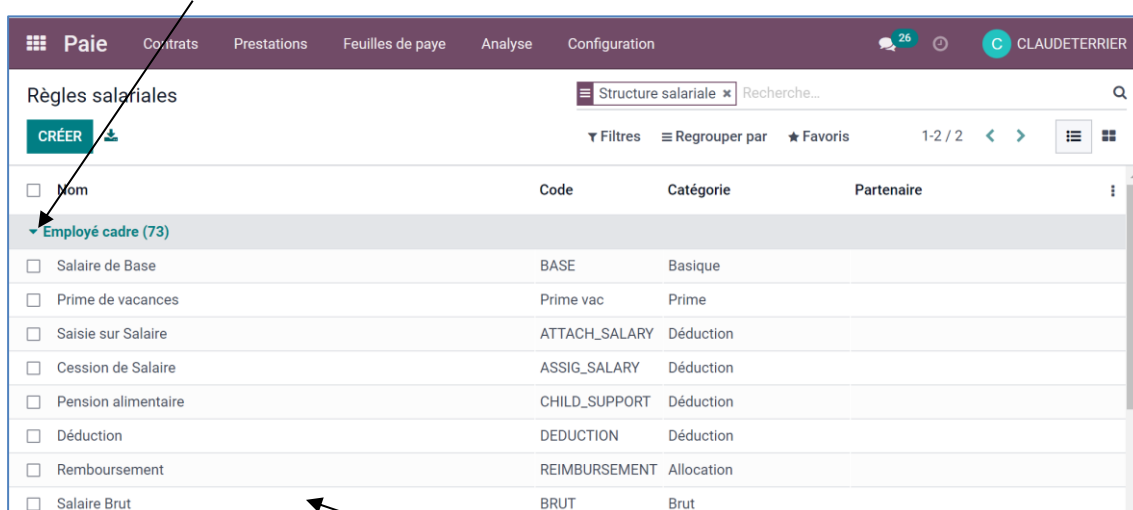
Paie Contrats Prestations Feuilles de paye Analyse Configuration 26 C CLAUDETERRIER

Règles salariales

Structure salariale × Recherche...

CRÉER

Filtres Regrouper par Favoris 1-2 / 2

| Nom | Code | Catégorie | Partenaire |
|---|---|---|---|
| Employé cadre (73) | | | |
| Salaire de Base | BASE | Basique | |
| Prime de vacances | Prime vac | Prime | |
| Saisie sur Salaire | ATTACH_SALARY | Déduction | |
| Cession de Salaire | ASSIG_SALARY | Déduction | |
| Pension alimentaire | CHILD_SUPPORT | Déduction | |
| Déduction | DEDUCTION | Déduction | |
| Remboursement | REIMBURSEMENT | Allocation | |
| Salaire Brut | BRUT | Brut | |